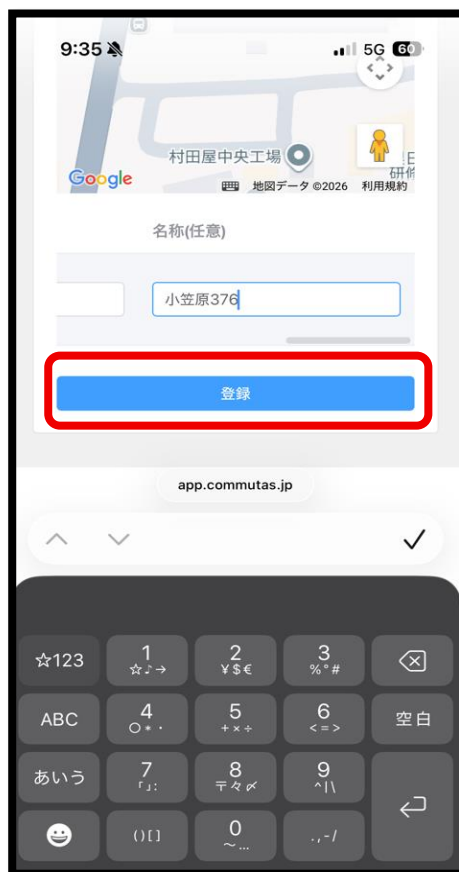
9:35
5G 60

村田屋中央工場
研修
Google
地図データ ©2026 利用規約

名称(任意)

小笠原376

登録

app.commutas.jp

☆123
1
☆♪→
2
¥$€
3
%°#

ABC
4
○＊・
5
＋×÷
6
＜＝＞
空白

あいう
7
「」:
8
〒々〆
9
^|\

()[]
0
〜…
.,-/